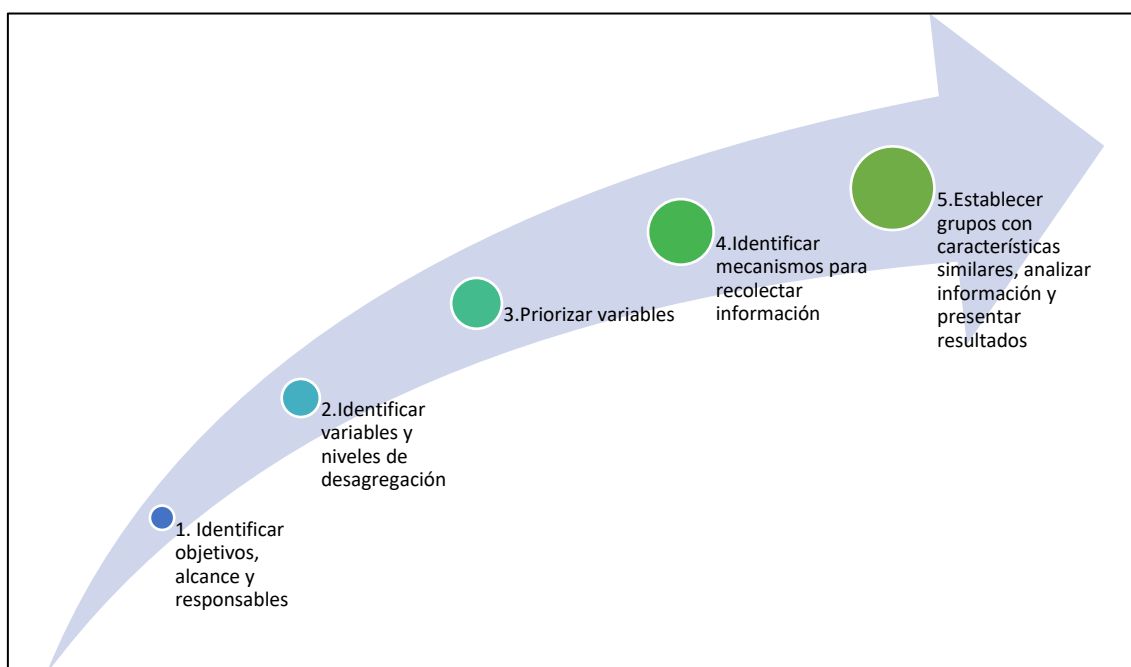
1. Identificar objetivos, alcance y responsables

2.Identificar variables y niveles de desagregación

3.Priorizar variables

4.Identificar mecanismos para recolectar información

5.Establecer grupos con características similares, analizar información y presentar resultados